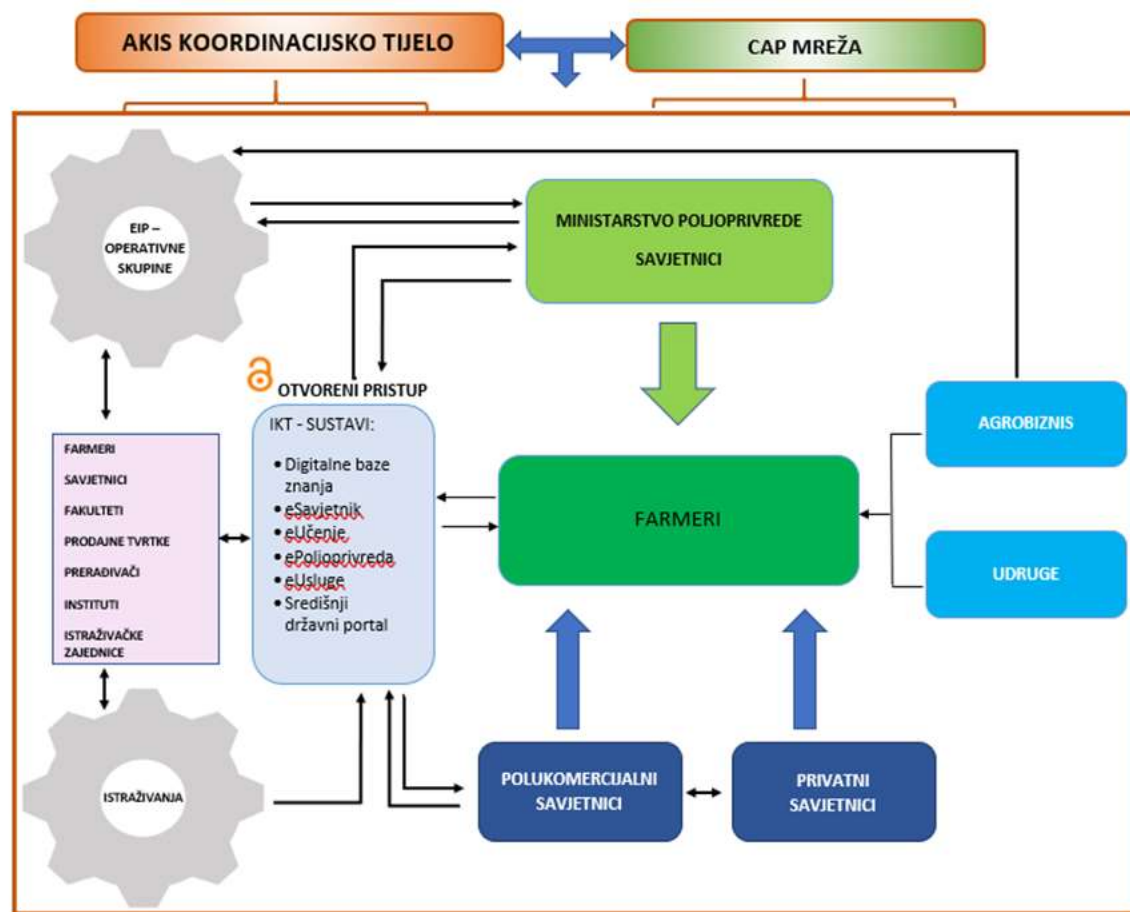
AKIS KOORDINACIJSKO TIJELO

CAP MREŽA

EIP – OPERATIVNE SKUPINE

MINISTARSTVO POLJOPRIVREDE

SAVJETNICI

OTVORENI PRISTUP

IKT - SUSTAVI:

- Digitalne baze znanja
- eSavjetnik
- eUčenje
- ePoljoprivreda
- eUsluge
- Središnji državni portal

FARMERI
SAVJETNICI
FAKULTETI
PRODAJNE TVRTKE
PRERAĐIVAČI
INSTITUTI
ISTRAŽIVAČKE ZAJEDNICE

FARMERI

AGROBIZNIS

UDRUGE

ISTRAŽIVANJA

POLUKOMERCIJALNI SAVJETNICI

PRIVATNI SAVJETNICI